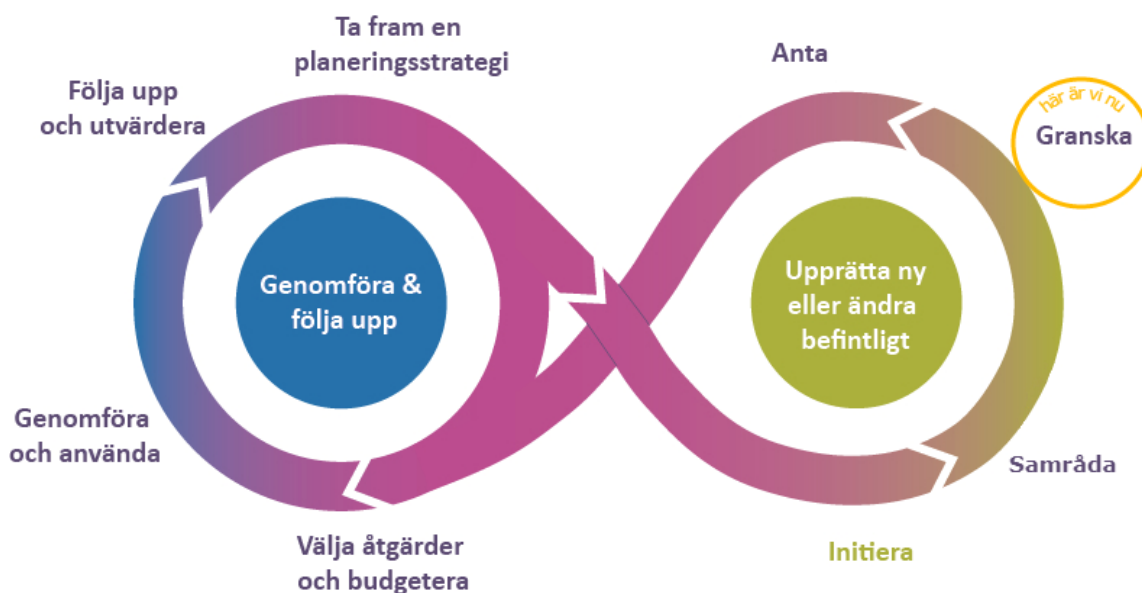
Ta fram en planeringsstrategi

Följa upp och utvärdera

Genomföra & följa upp

Genomföra och använda

Välja åtgärder och budgetera

Anta

här är vi nu

Granska

Upprätta ny eller ändra befintligt

Samråda

Initiera